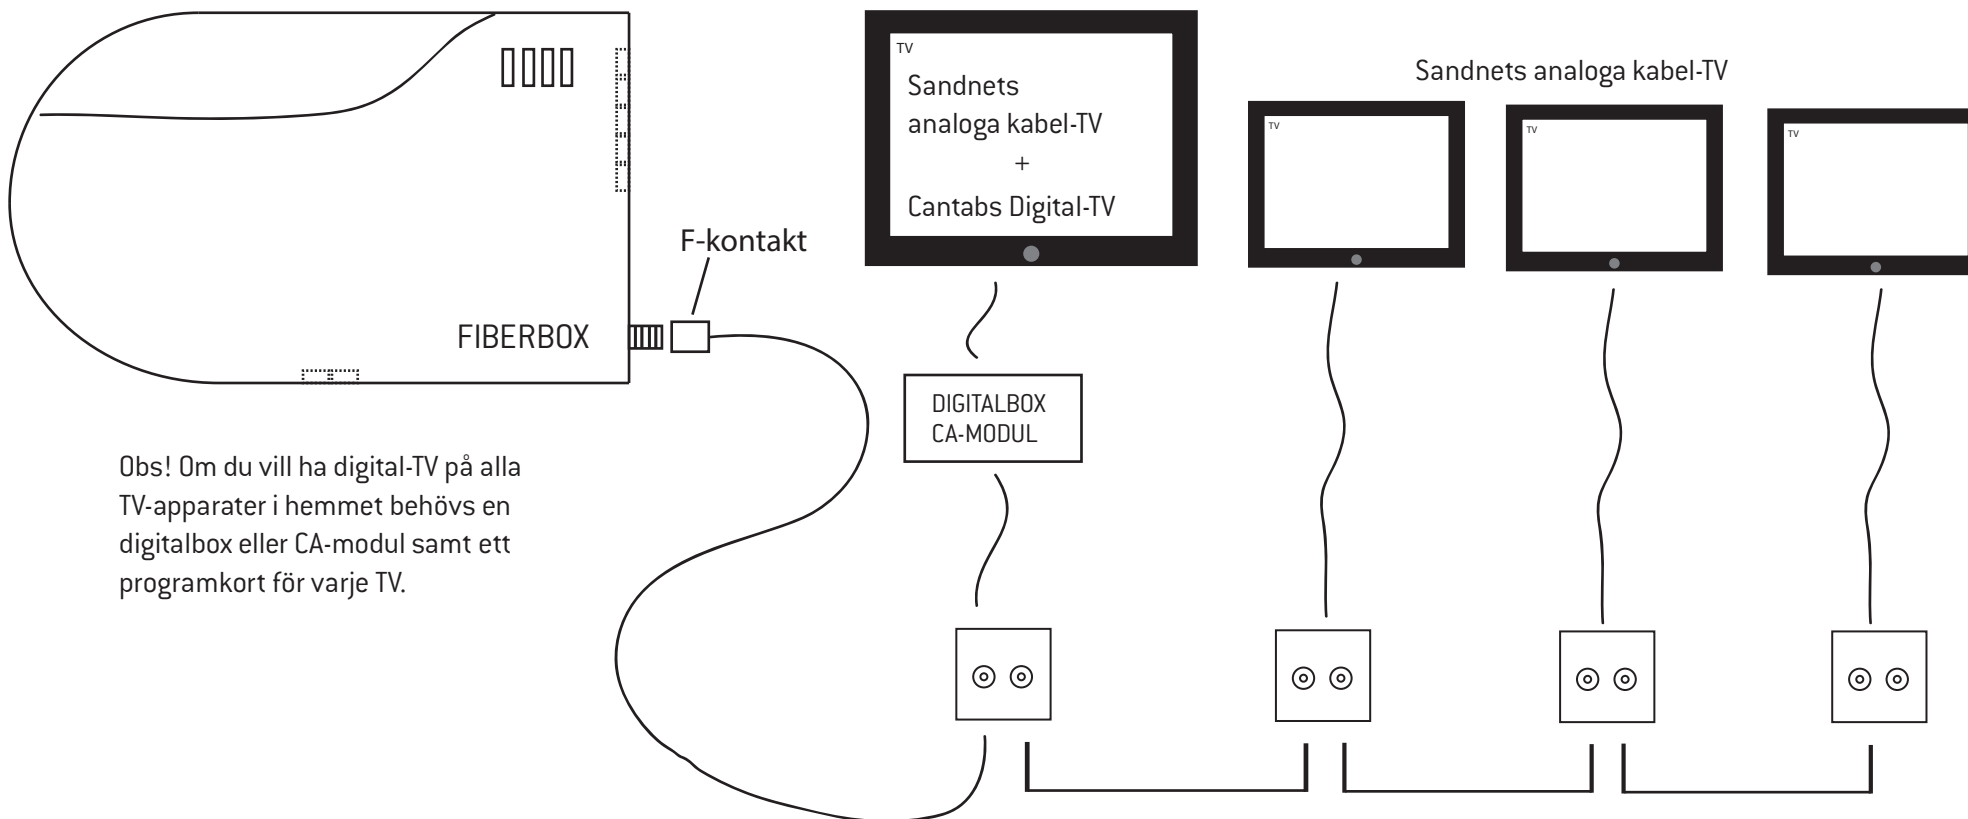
TV

Sandnets analoga kabel-TV
+
Cantabs Digital-TV

Sandnets analoga kabel-TV

TV

TV

TV

F-kontakt

FIBERBOX

DIGITALBOX
CA-MODUL

Obs! Om du vill ha digital-TV på alla TV-apparater i hemmet behövs en digitalbox eller CA-modul samt ett programkort för varje TV.